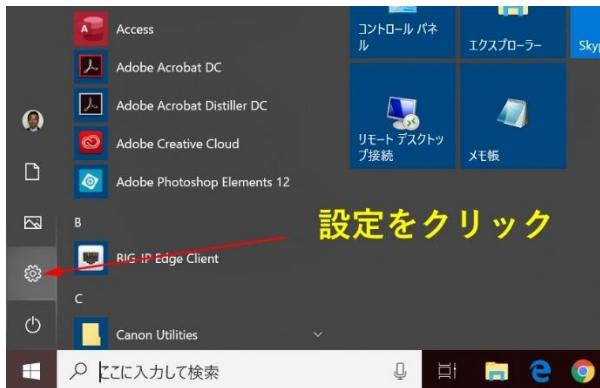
Access
Adobe Acrobat DC
Adobe Acrobat Distiller DC
Adobe Creative Cloud
Adobe Photoshop Elements 12
B
BIG-IP Edge Client
C
Canon Utilities

コントロール パネル
エクスプローラー
Skyp
リモート デスクトップ接続
メモ帳

設定をクリック

ここに入力して検索